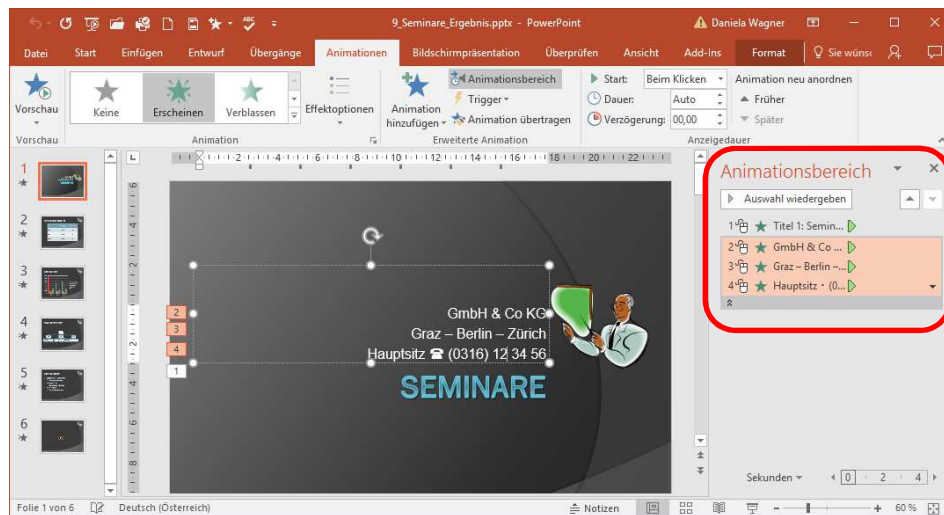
9_Seminare_Ergebnis.pptx - PowerPoint
Daniela Wagner

Datei Start Einfügen Entwurf Übergänge Animationen Bildschirmpräsentation Überprüfen Ansicht Add-Ins Format Sie wünsc

Vorschau
Keine Erscheinen Verblassen
Effektoptionen
Animation hinzufügen
Animationsbereich
Trigger
Animation übertragen
Start: Beim Klicken
Dauer: Auto
Verzögerung: 00,00
Animation neu anordnen
Früher
Später
Vorschau
Animation
Erweiterte Animation
Anzeigedauer

1 2 3 4 5 6

GmbH & Co KG
Graz – Berlin – Zürich
Hauptsitz ☎ (0316) 12 34 56
SEMINARE

2
3
4
1

Animationsbereich
Auswahl wiedergeben
1 Titel 1: Semin...
2 GmbH & Co ...
3 Graz – Berlin –...
4 Hauptsitz · (0...

Sekunden 0 2 4

Folie 1 von 6 Deutsch (Österreich) Notizen 60 %